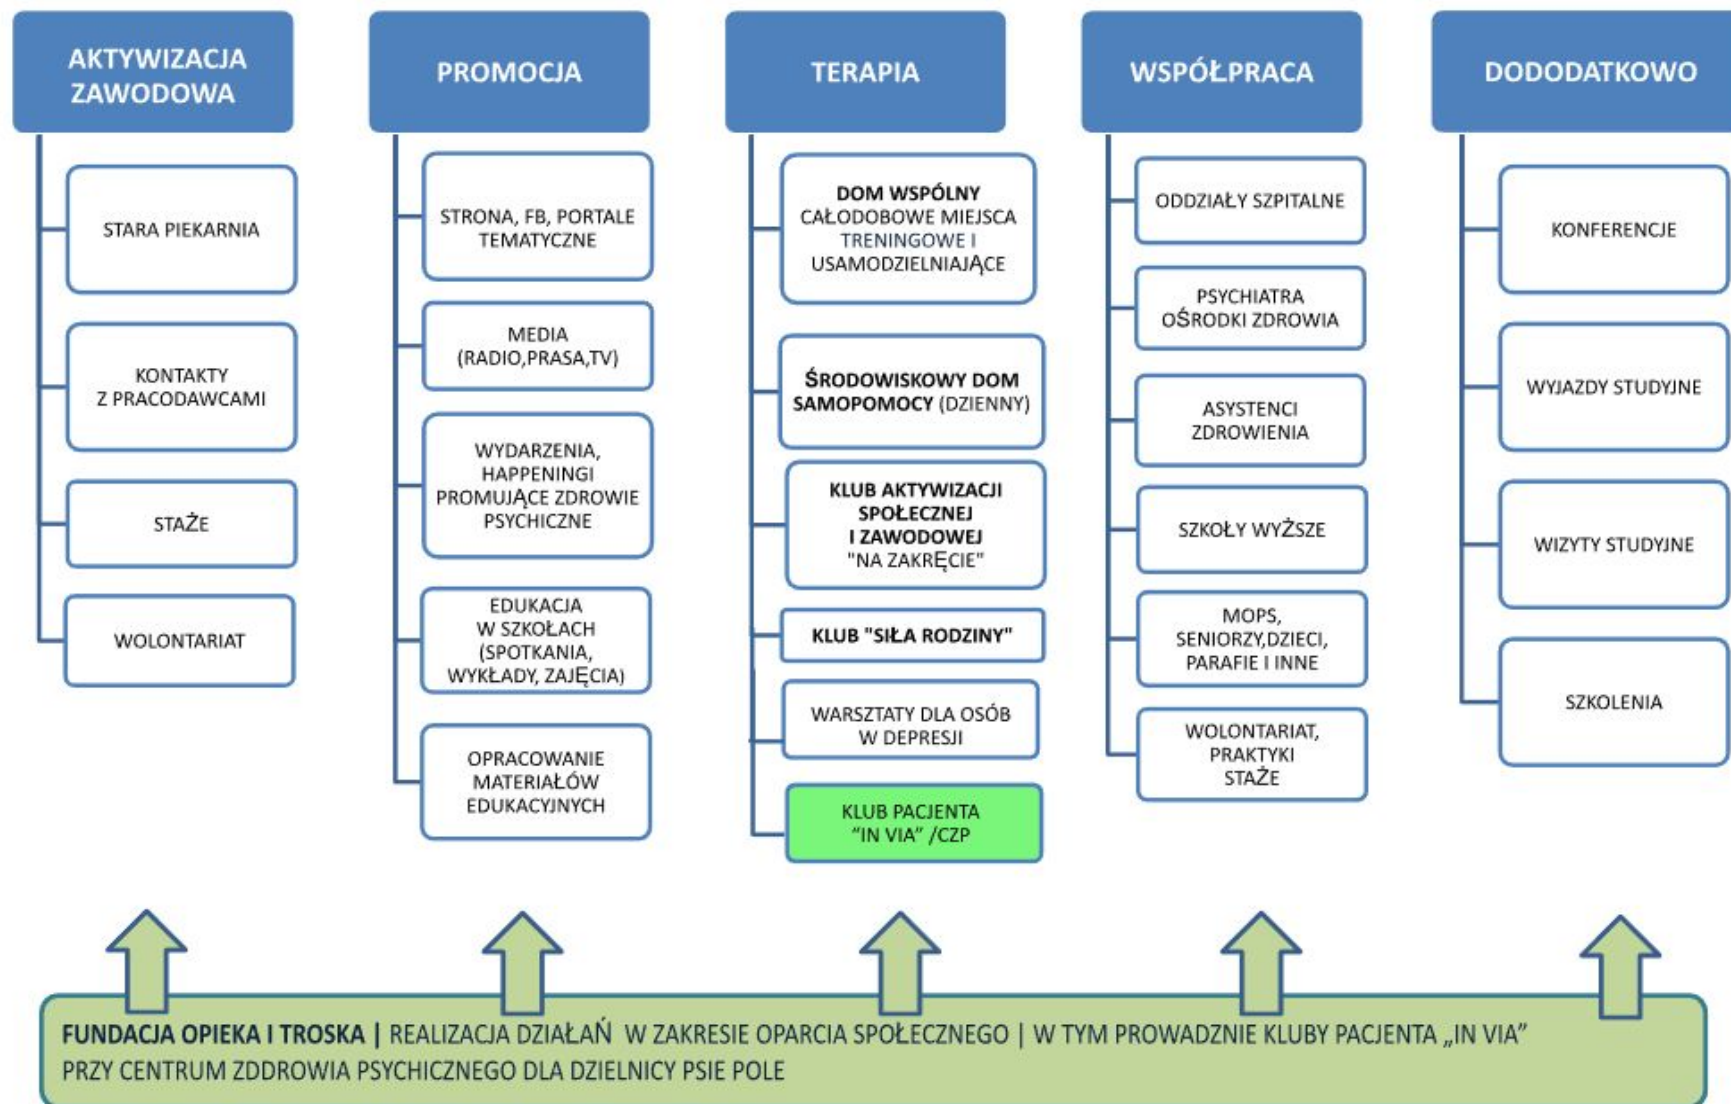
AKTYWIZACJA ZAWODOWA

STARA PIEKARNIA

KONTAKTY Z PRACODAWCAMI

STAŻE

WOLONTARIAT

PROMOCJA

STRONA, FB, PORTALE TEMATYCZNE

MEDIA (RADIO,PRASA,TV)

WYDARZENIA, HAPPENINGI PROMUJĄCE ZDROWIE PSYCHICZNE

EDUKACJA W SZKOŁACH (SPOTKANIA, WYKŁADY, ZAJĘCIA)

OPRACOWANIE MATERIAŁÓW EDUKACYJNYCH

TERAPIA

DOM WSPÓLNY CAŁODOBOWE MIEJSCA TRENINGOWE I USAMODZIELNIAJĄCE

ŚRODOWISKOWY DOM SAMOPOMOCY (DZIENNY)

KLUB AKTYWIZACJI SPOŁECZNEJ I ZAWODOWEJ "NA ZAKRĘCIE"

KLUB "SIŁA RODZINY"

WARSZTATY DLA OSÓB W DEPRESJI

KLUB PACJENTA "IN VIA" /CZP

WSPÓŁPRACA

ODDZIAŁY SZPITALNE

PSYCHIATRA OŚRODKI ZDROWIA

ASYSTENCI ZDROWIENIA

SZKOŁY WYŻSZE

MOPS, SENIORZY,DZIECI, PARAFIE I INNE

WOLONTARIAT, PRAKTYKI STAŻE

DODODATKOWO

KONFERENCJE

WYJAZDY STUDYJNE

WIZYTY STUDYJNE

SZKOLENIA

FUNDACJA OPIEKA I TROSKA | REALIZACJA DZIAŁAŃ W ZAKRESIE OPARCIA SPOŁECZNEGO | W TYM PROWADZNIE KLUBY PACJENTA „IN VIA" PRZY CENTRUM ZDDROWIA PSYCHICZNEGO DLA DZIELNICY PSIE POLE